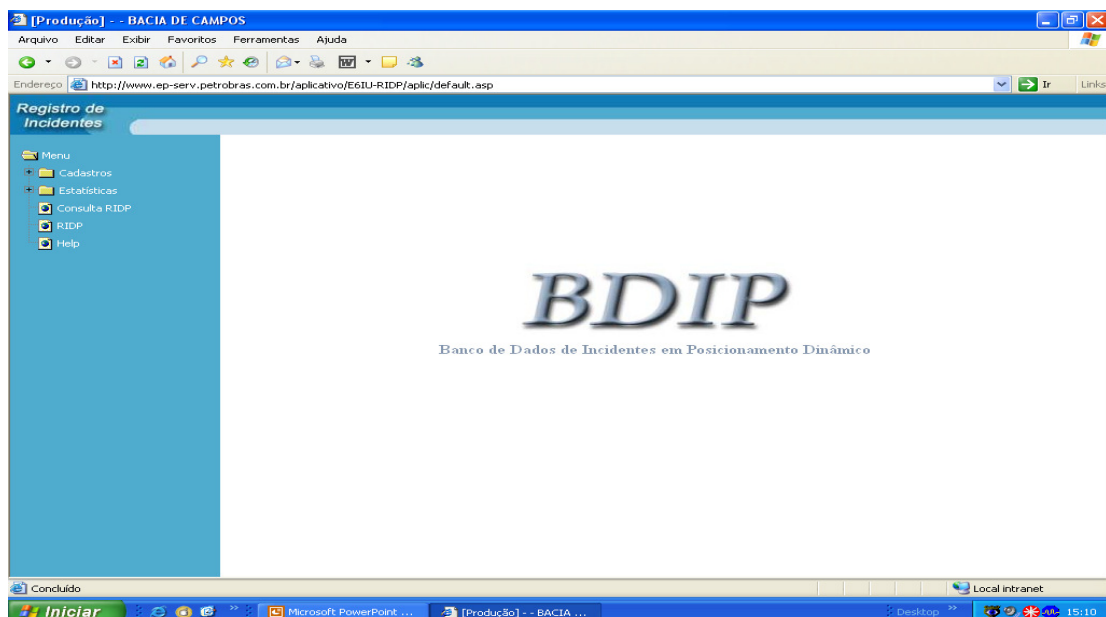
[Produção] - - BACIA DE CAMPOS

Arquivo Editar Exibir Favoritos Ferramentas Ajuda

Endereço http://www.ep-serv.petrobras.com.br/aplicativo/E6IU-RIDP/aplic/default.asp Ir Links

Registro de Incidentes

Menu
Cadastros
Estatísticas
Consulta RIDP
RIDP
Help

BDIP

Banco de Dados de Incidentes em Posicionamento Dinâmico

Concluído

Local intranet

Iniciar Microsoft PowerPoint ... [Produção] - - BACIA ... Desktop 15:10